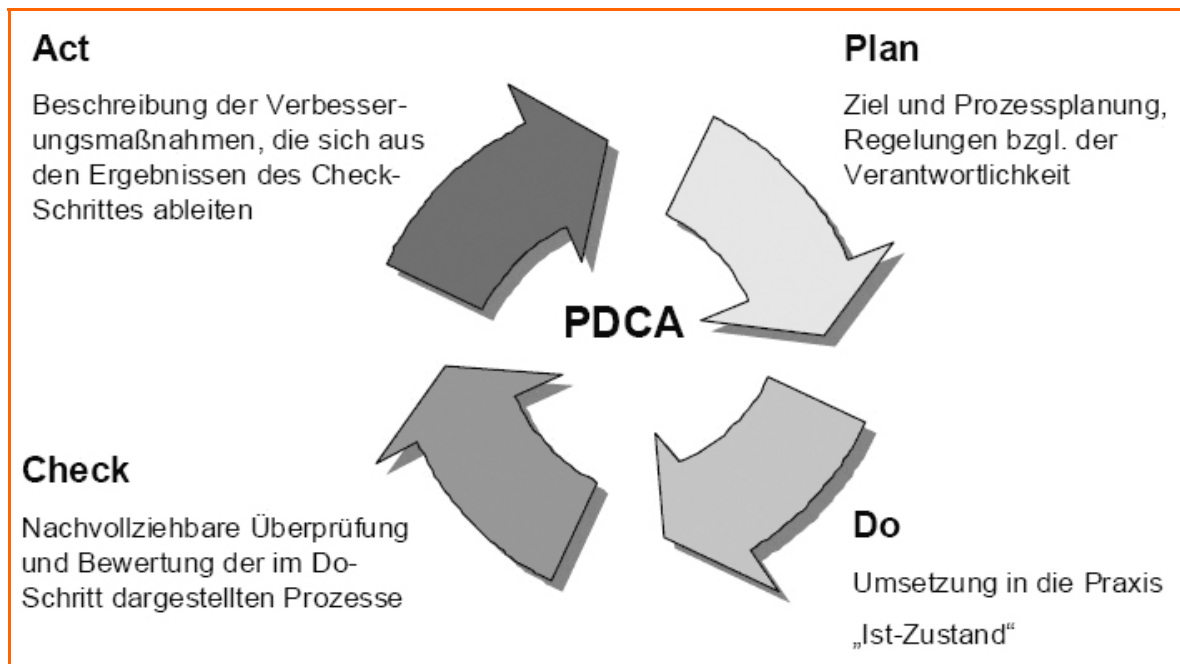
Act

Beschreibung der Verbesserungsmaßnahmen, die sich aus den Ergebnissen des Check-Schrittes ableiten

Plan

Ziel und Prozessplanung, Regelungen bzgl. der Verantwortlichkeit

PDCA

Check

Nachvollziehbare Überprüfung und Bewertung der im Do-Schritt dargestellten Prozesse

Do

Umsetzung in die Praxis

„Ist-Zustand“